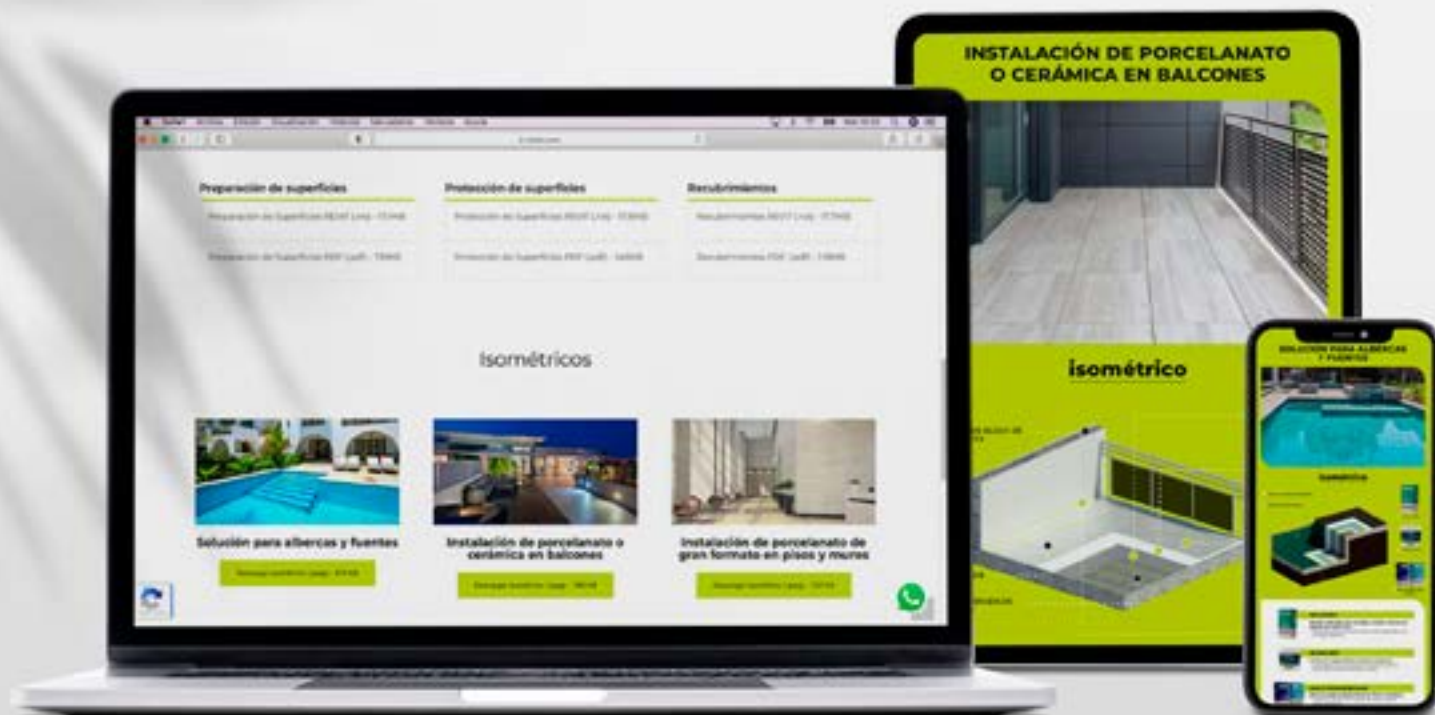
Preparación de superficies

Protección de superficies

Recubrimientos

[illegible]

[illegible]

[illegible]

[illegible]

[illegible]

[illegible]

Isométricos

Solución para albercas y fuentes

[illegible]

Instalación de porcelanato o cerámica en balcones

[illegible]

Instalación de porcelanato de gran formato en pisos y muros

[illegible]

INSTALACIÓN DE PORCELANATO O CERÁMICA EN BALCONES

isométrico

SOLUCIÓN PARA ALBERCAS Y FUENTES

isométrico